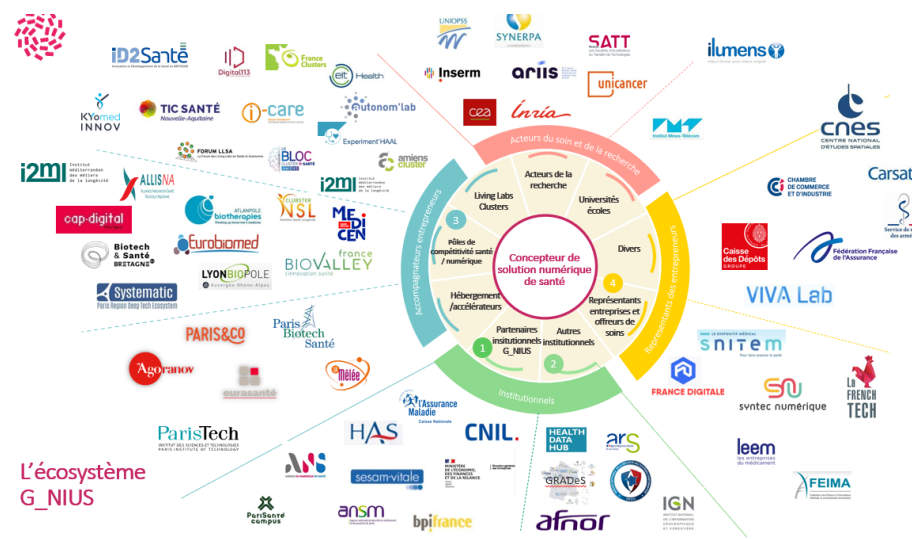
UNIOPSS
SYNERPA
SATT
ilumens
iD2Santé
Digital113
France Clusters
EIT Health
Inserm
ariis
unicancer
KYomed INNOV
TIC SANTÉ Nouvelle-Aquitaine
i-care
Autonom'Lab
cea
Inria
Institut Mines-Télécom
cnes CENTRE NATIONAL D'ÉTUDES SPATIALES
Experiment'HAAL
FORUM LLSA
BLOC
amiens cluster
Carsat
i2ml
ALLIS NA
i2ml
CHAMBRE DE COMMERCE ET D'INDUSTRIE
cap-digital
ATLANPOLE biotherapies
CLUSTER NSL
MEDICEN
Biotech & Santé BRETAGNE
Eurobiomed
Caisse des Dépôts GROUPE
Fédération Française de l'Assurance
LYONBIOPOLE
BIOVALLEY france
VIVA Lab
Systematic
Acteurs du soin et de la recherche
Acteurs de la recherche
Universités écoles
Living Labs Clusters
Divers
Pôles de compétitivité santé / numérique
Concepteur de solution numérique de santé
Accompagnateurs entrepreneurs
Hébergement /accélérateurs
Représentants entreprises et offreurs de soins
Représentants des entrepreneurs
Partenaires institutionnels G_NIUS
Autres institutionnels
Institutionnels
3
4
1
2
PARIS&CO
Paris Biotech Santé
snitem
Agoranov
eurasanté
Mêlée
FRANCE DIGITALE
syntec numérique
La FRENCH TECH
l'Assurance Maladie
ParisTech
HAS
CNIL.
HEALTH DATA HUB
ars
leem
L'écosystème G_NIUS
sesam-vitale
GRADeS
FEIMA
ParisSanté campus
ansm
bpifrance
afnor
IGN